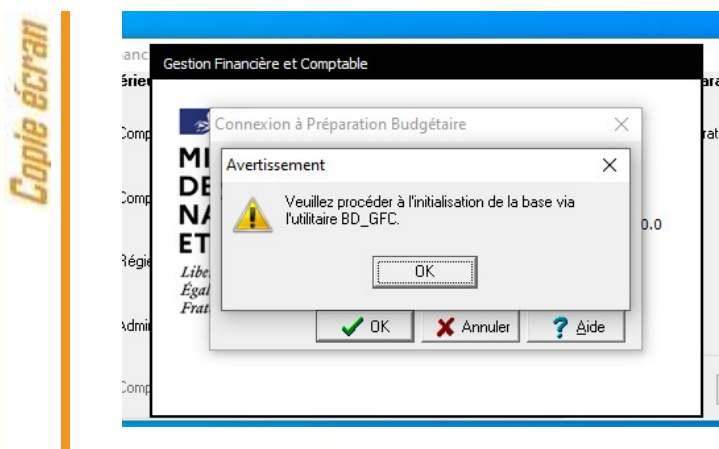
Copie écran

anc
érieu
Comp
Comp
Régie
Admi
Comp

ara
rat
0.0

Gestion Financière et Comptable

MI
DE
NA
ET
Libe
Égal
Frat

Connexion à Préparation Budgétaire

Avertissement

Veuillez procéder à l'initialisation de la base via l'utilitaire BD_GFC.

OK

OK
Annuler
Aide